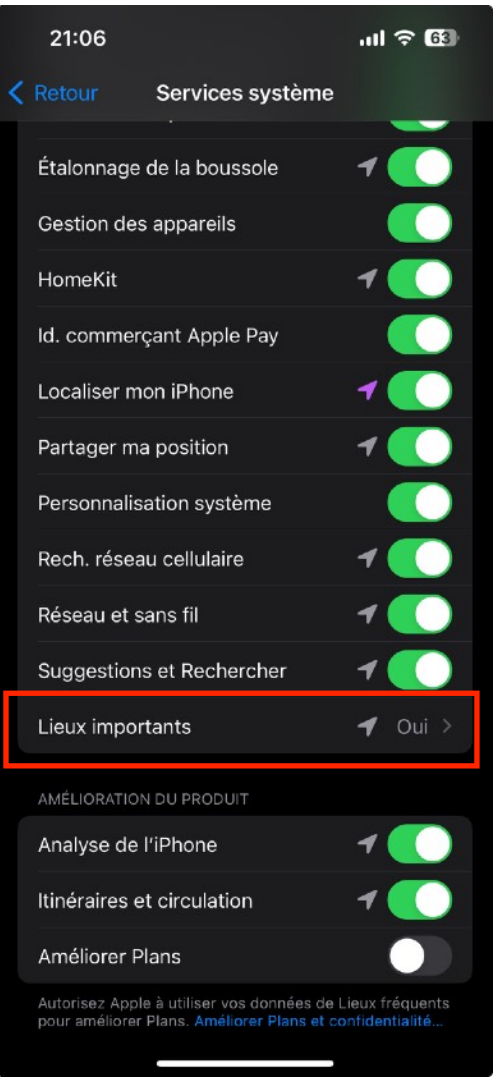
21:06
63

Retour
Services système

Étalonnage de la boussole
Gestion des appareils
HomeKit
Id. commerçant Apple Pay
Localiser mon iPhone
Partager ma position
Personnalisation système
Rech. réseau cellulaire
Réseau et sans fil
Suggestions et Rechercher
Lieux importants
Oui

AMÉLIORATION DU PRODUIT
Analyse de l'iPhone
Itinéraires et circulation
Améliorer Plans

Autorisez Apple à utiliser vos données de Lieux fréquents pour améliorer Plans. Améliorer Plans et confidentialité...